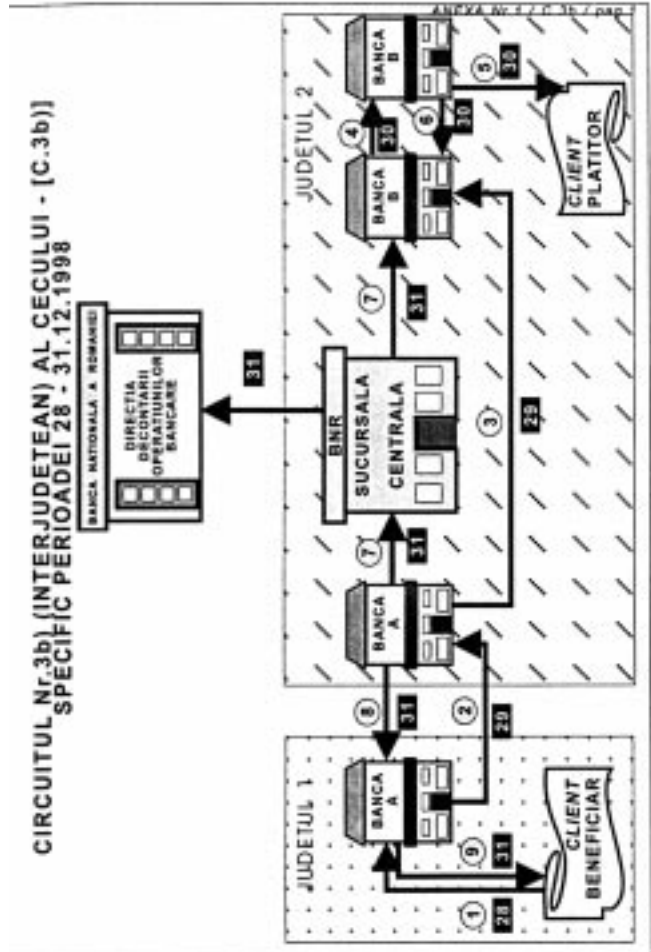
ANEXA Nr. 1 / C.3b / pag. 1

CIRCUITUL Nr.3b) (INTERJUDETEAN) AL CECULUI - [C.3b)]
SPECIFIC PERIOADEI 28 - 31.12.1998

BANCA NATIONALA A ROMANIEI
DIRECTIA DECONTARII OPERATIUNILOR BANCARE

31

BNR
SUCURSALA CENTRALA

JUDETUL 2

JUDETUL 1

BANCA A

BANCA A

BANCA B

BANCA B

CLIENT BENEFICIAR

CLIENT PLATITOR

1 28
2 20
3 28
4 30
5 30
6 30
7 31
7 31
8 31
9 31